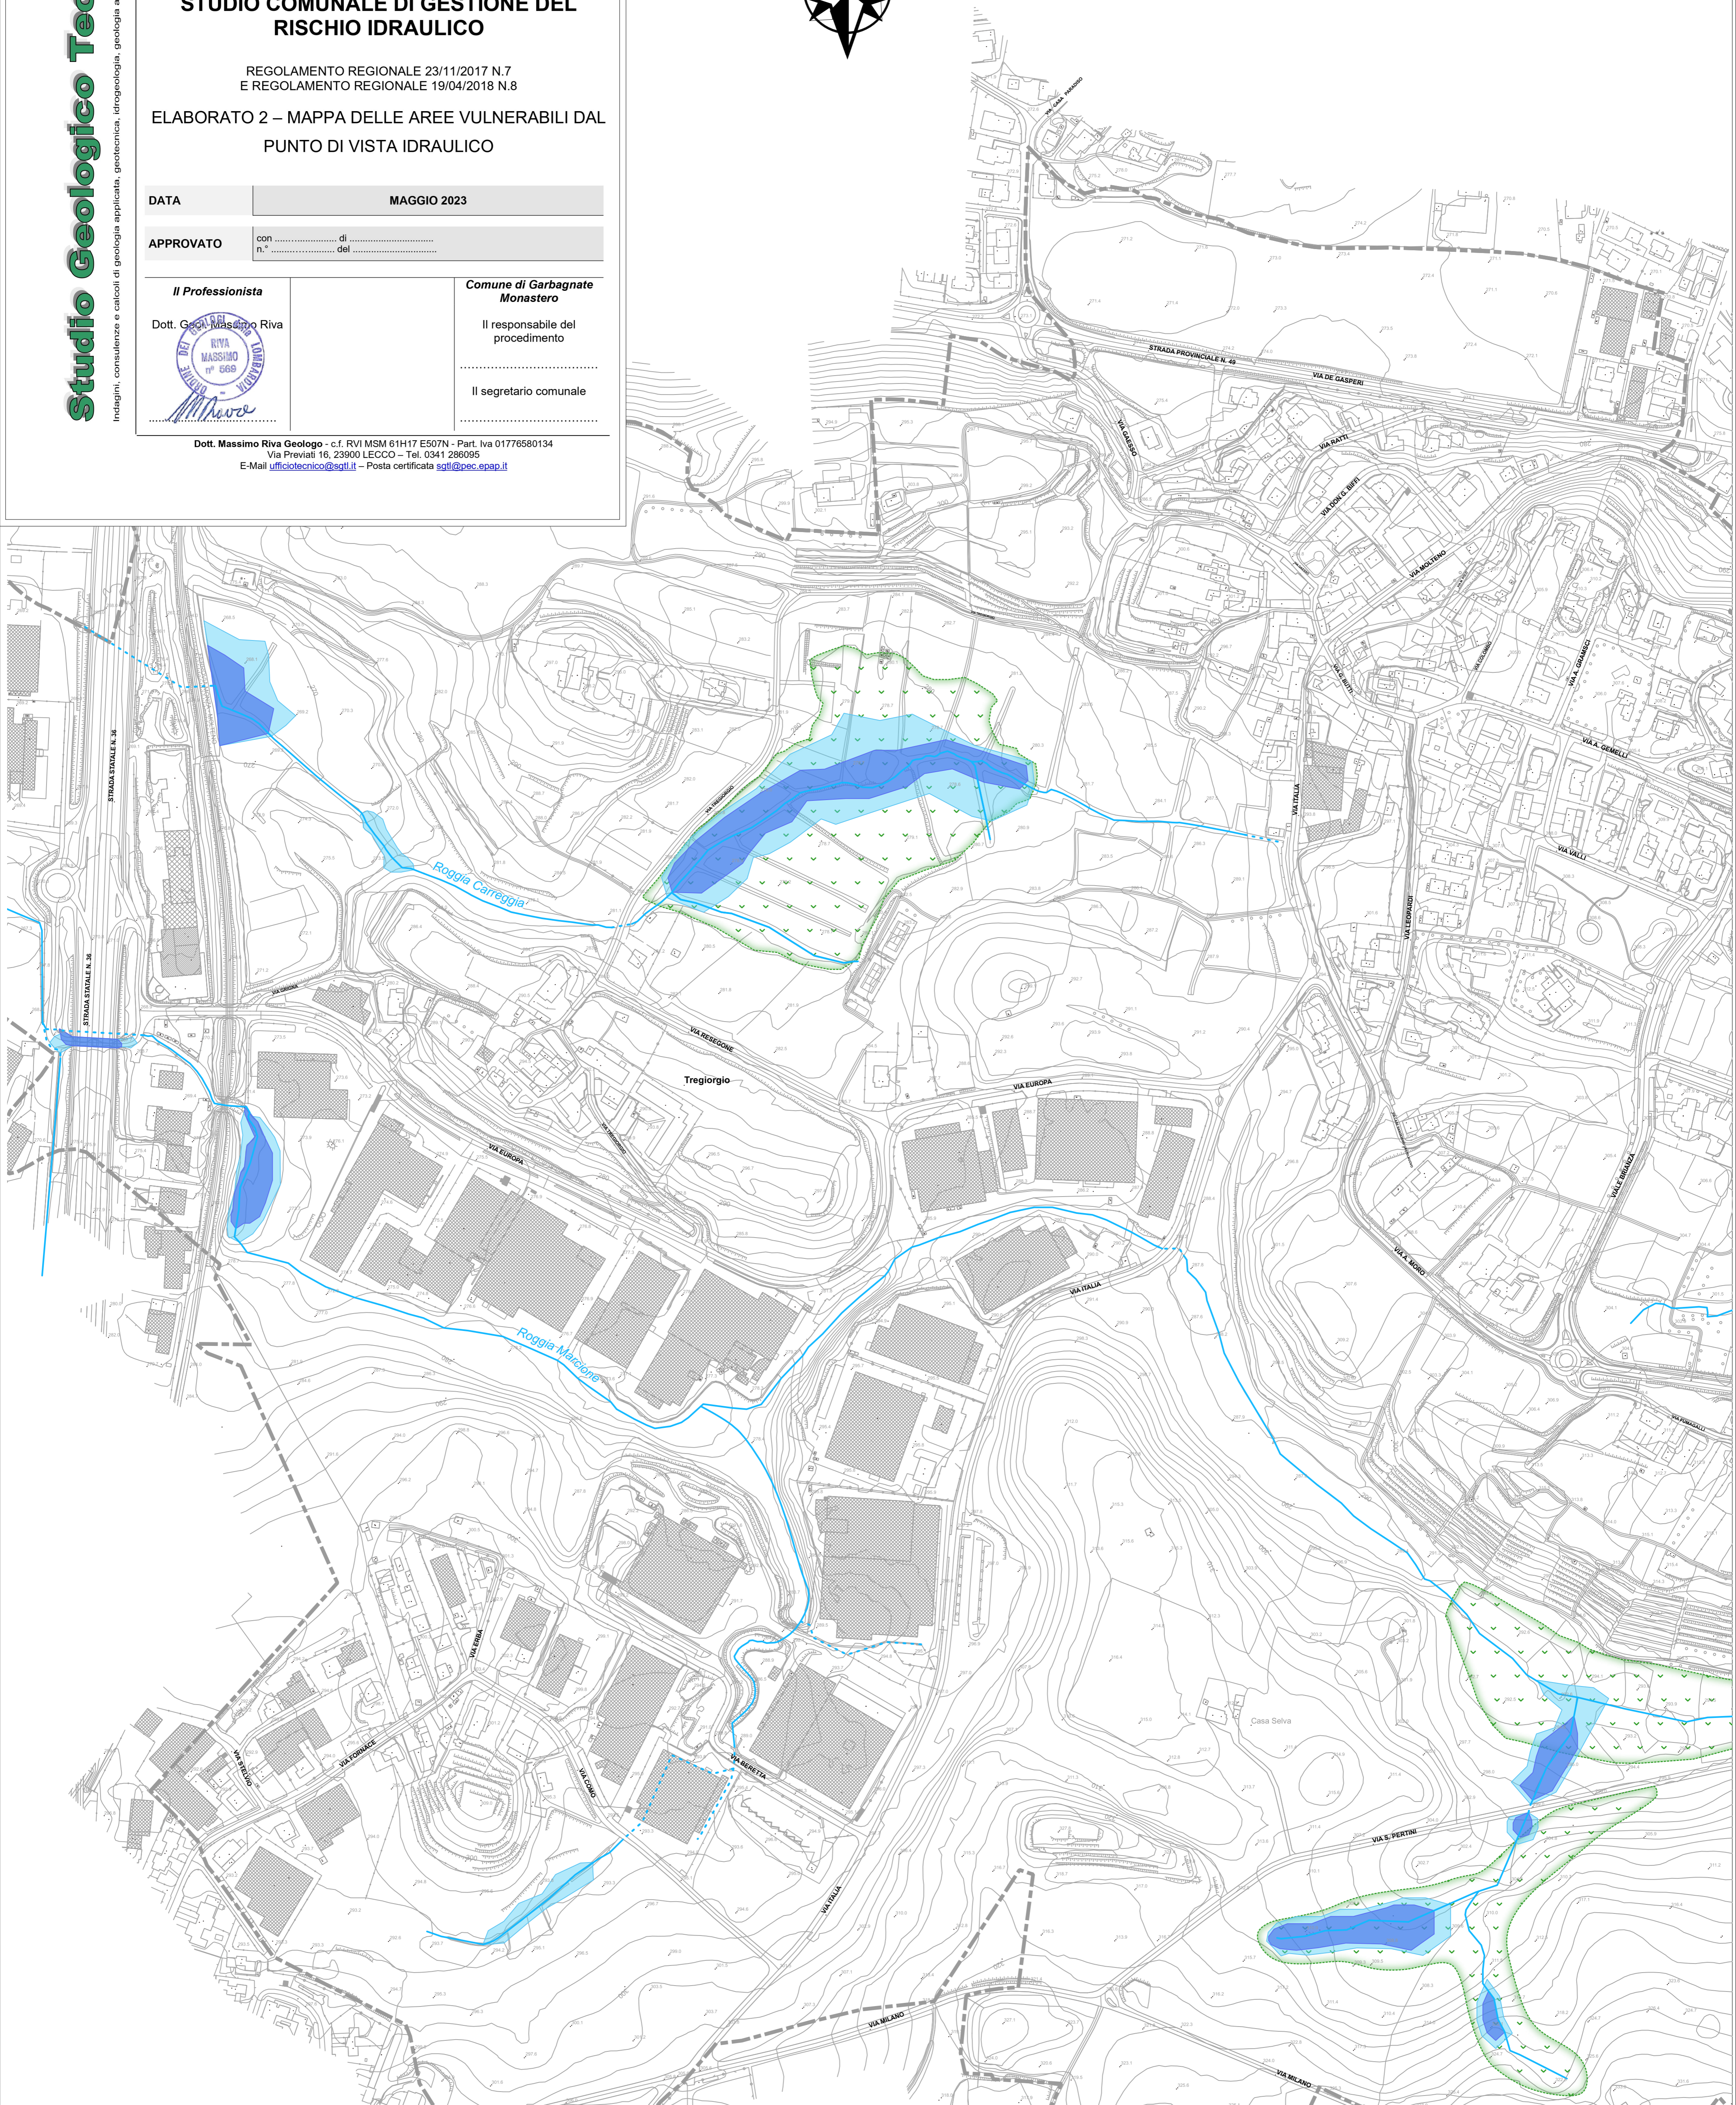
Studio Geologico Tec

Indagini, consulenze e calcoli di geologia applicata, geotecnica, idrogeologia, geologia a

STUDIO COMUNALE DI GESTIONE DEL RISCHIO IDRAULICO

REGOLAMENTO REGIONALE 23/11/2017 N.7
E REGOLAMENTO REGIONALE 19/04/2018 N.8

ELABORATO 2 – MAPPA DELLE AREE VULNERABILI DAL PUNTO DI VISTA IDRAULICO

| DATA | MAGGIO 2023 |
|---|---|
| APPROVATO | con ...................... di ............................... n.° ......................... del ............................... |

| Il Professionista | | Comune di Garbagnate Monastero |
|---|---|---|
| Dott. Geol. Massimo Riva | | Il responsabile del procedimento |
| ORDINE DEI GEOLOGI LOMBARDIA RIVA MASSIMO n° 569 | | Il segretario comunale |

Dott. Massimo Riva Geologo - c.f. RVI MSM 61H17 E507N - Part. Iva 01776580134
Via Previati 16, 23900 LECCO – Tel. 0341 286095
E-Mail ufficiotecnico@sgtl.it – Posta certificata sgtl@pec.epap.it

VIA CASA PARADISO
STRADA PROVINCIALE N. 49
VIA DE GASPERI
VIA CAGGIO
VIA RATTI
VIA DON G. BIFFI
VIA MOLTENO
VIA A. GRAMSCI
VIA COLOMBO
VIA G. BUTTI
VIA A. GEMELLI
VIA ITALIA
VIA VALLI
VIA LEOPARDI
STRADA STATALE N. 36
STRADA STATALE N. 36
Roggia Carreggia
VIA TREGIORGIO
VIA GRIGNA
VIA RESEGONE
Tregiorgio
VIA EUROPA
VIA EUROPA
VIA TREGIORGIO
VIA A. MORO
VIALE BRIANZA
VIA ITALIA
Roggia Marcione
VIA FORNACE
VIA ERBA
VIA S. STELVIO
VIA COMO
VIA BERETTA
VIA ITALIA
Casa Selva
VIA S. PERTINI
VIA MILANO
VIA MILANO
VIA FORNACELLI